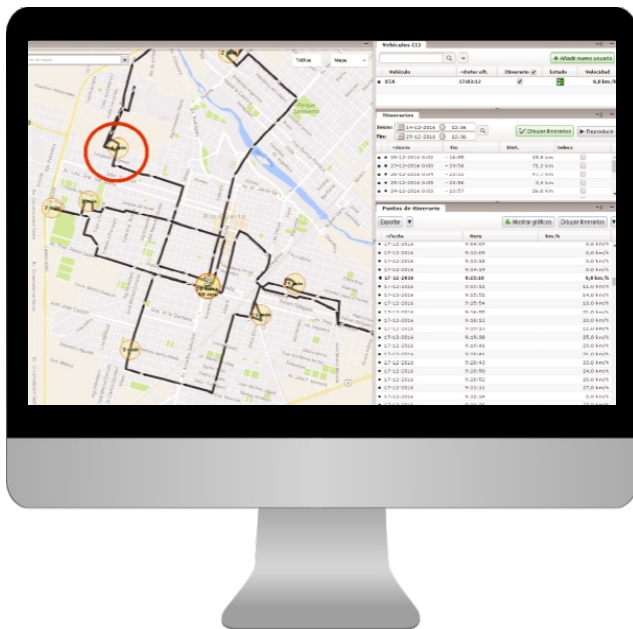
Tráfico
Mapa

Vehículos (1)
Añadir nuevo usuario
Vehículo
Dato ult.
Itinerario
Estado
Velocidad
KIA
17:03:12
0,0 km/h

Itinerarios
Inicio: 14-12-2016 12:36
Fin: 29-12-2016 12:36
Dibujar itinerarios
Reproducir
Inicio
Fin
Dist.
Selecc
28-12-2016 0:03
16:55
19,6 km
27-12-2016 0:03
23:56
75,2 km
26-12-2016 0:04
23:52
47,7 km
25-12-2016 0:05
23:56
3,4 km
24-12-2016 0:02
23:57
26,6 km

Puntos de itinerario
Exportar
Mostrar gráficos
Dibujar itinerarios
Fecha
Hora
km/h
17-12-2016 9:04:09 0,0 km/h
17-12-2016 9:12:09 0,0 km/h
17-12-2016 9:13:35 0,0 km/h
17-12-2016 9:14:39 0,0 km/h
17-12-2016 9:15:10 9,0 km/h
17-12-2016 9:15:22 11,0 km/h
17-12-2016 9:15:51 14,0 km/h
17-12-2016 9:15:54 10,0 km/h
17-12-2016 9:16:00 21,0 km/h
17-12-2016 9:16:22 20,0 km/h
17-12-2016 9:17:17 11,0 km/h
17-12-2016 9:18:38 25,0 km/h
17-12-2016 9:19:41 29,0 km/h
17-12-2016 9:19:49 31,0 km/h
17-12-2016 9:20:43 22,0 km/h
17-12-2016 9:20:50 24,0 km/h
17-12-2016 9:20:52 20,0 km/h
17-12-2016 9:21:11 27,0 km/h
17-12-2016 9:22:14 0,0 km/h

Río Cuarto